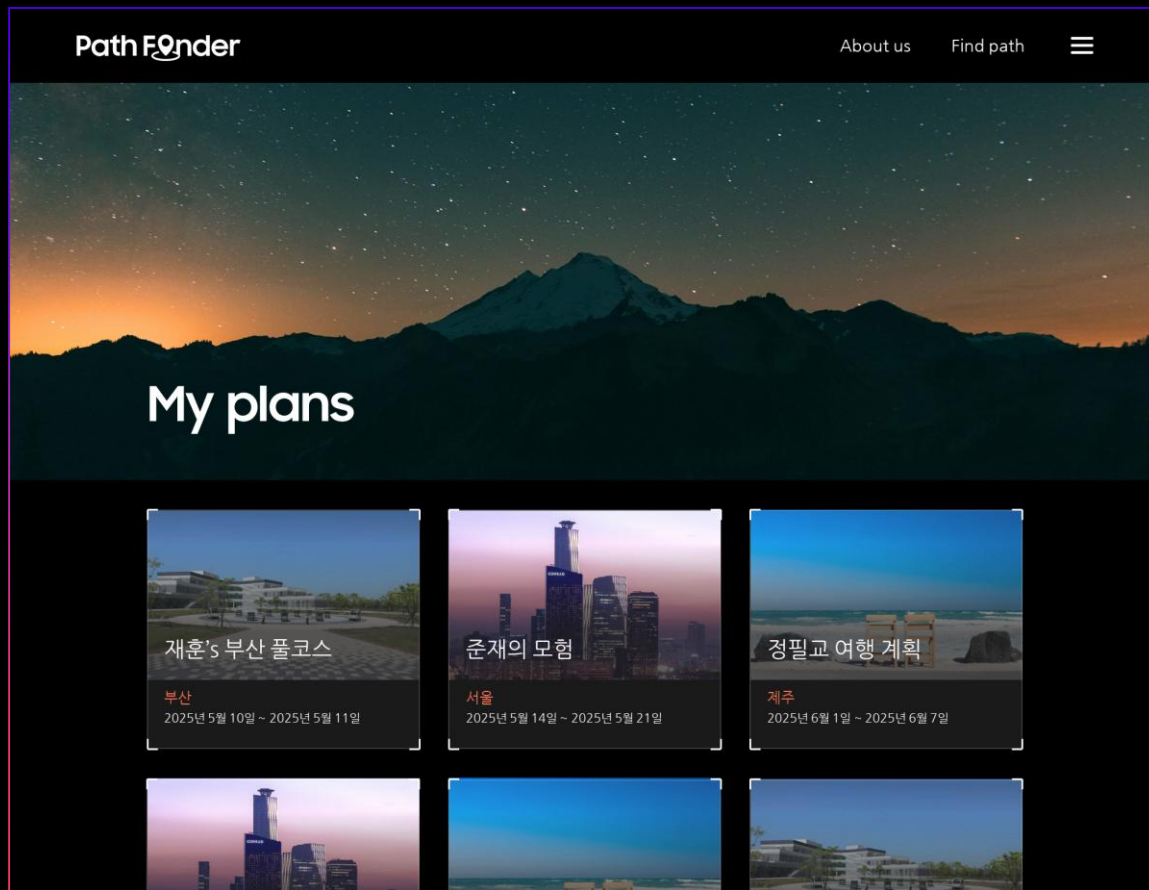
PathFinder

About us Find path

My plans

재훈's 부산 풀코스
부산
2025년 5월 10일 ~ 2025년 5월 11일

준재의 모험
서울
2025년 5월 14일 ~ 2025년 5월 21일

정필교 여행 계획
제주
2025년 6월 1일 ~ 2025년 6월 7일